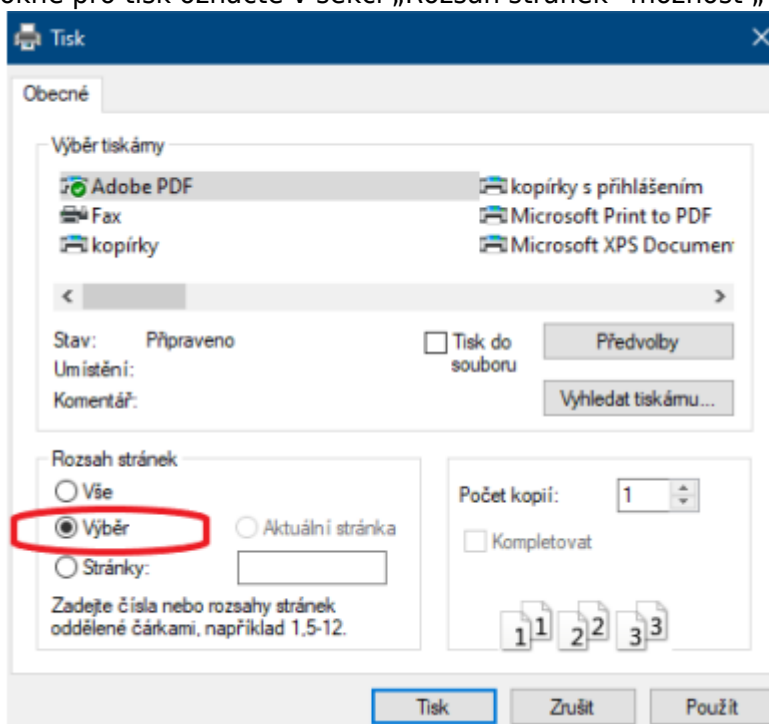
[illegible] okně pro tisk označte v sekci „Rozsah stránek" možnost „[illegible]

Tisk

Obecné

Výběr tiskárny

Adobe PDF
Fax
kopírky
kopírky s přihlášením
Microsoft Print to PDF
Microsoft XPS Documen

Stav: Připraveno
Umístění:
Komentář:

Tisk do souboru

Předvolby

Vyhledat tiskárnu...

Rozsah stránek

Vše
Výběr
Aktuální stránka
Stránky:

Zadejte čísla nebo rozsahy stránek oddělené čárkami, například 1,5-12.

Počet kopií: 1

Kompletovat

1 1 2 2 3 3

Tisk
Zrušit
Použít